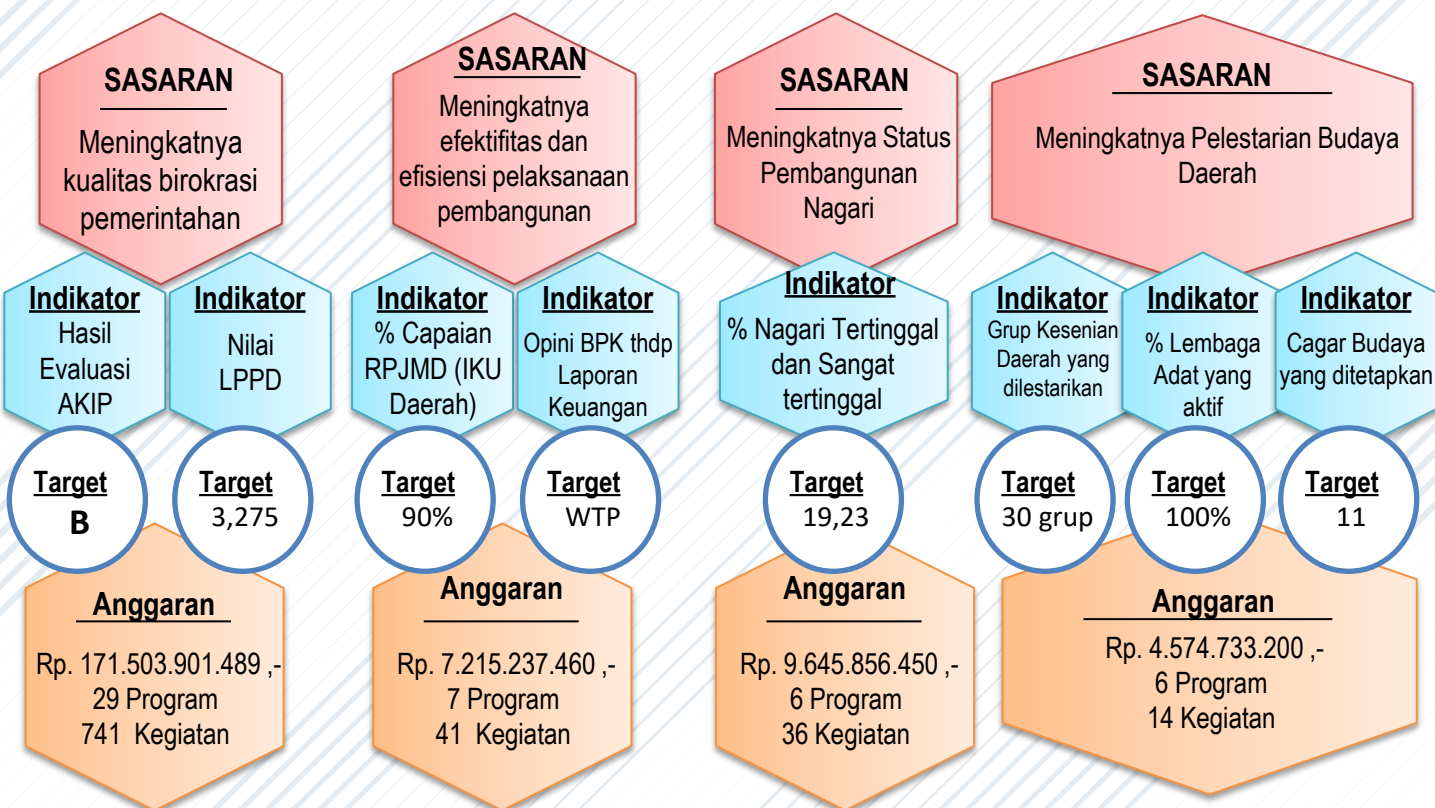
SASARAN

Meningkatnya kualitas birokrasi pemerintahan

Indikator
Hasil Evaluasi AKIP

Indikator
Nilai LPPD

Target
B

Target
3,275

Anggaran

Rp. 171.503.901.489 ,-
29 Program
741 Kegiatan

SASARAN

Meningkatnya efektifitas dan efisiensi pelaksanaan pembangunan

Indikator
% Capaian RPJMD (IKU Daerah)

Indikator
Opini BPK thdp Laporan Keuangan

Target
90%

Target
WTP

Anggaran

Rp. 7.215.237.460 ,-
7 Program
41 Kegiatan

SASARAN

Meningkatnya Status Pembangunan Nagari

Indikator
% Nagari Tertinggal dan Sangat tertinggal

Target
19,23

Anggaran

Rp. 9.645.856.450 ,-
6 Program
36 Kegiatan

SASARAN

Meningkatnya Pelestarian Budaya Daerah

Indikator
Grup Kesenian Daerah yang dilestarikan

Indikator
% Lembaga Adat yang aktif

Indikator
Cagar Budaya yang ditetapkan

Target
30 grup

Target
100%

Target
11

Anggaran

Rp. 4.574.733.200 ,-
6 Program
14 Kegiatan